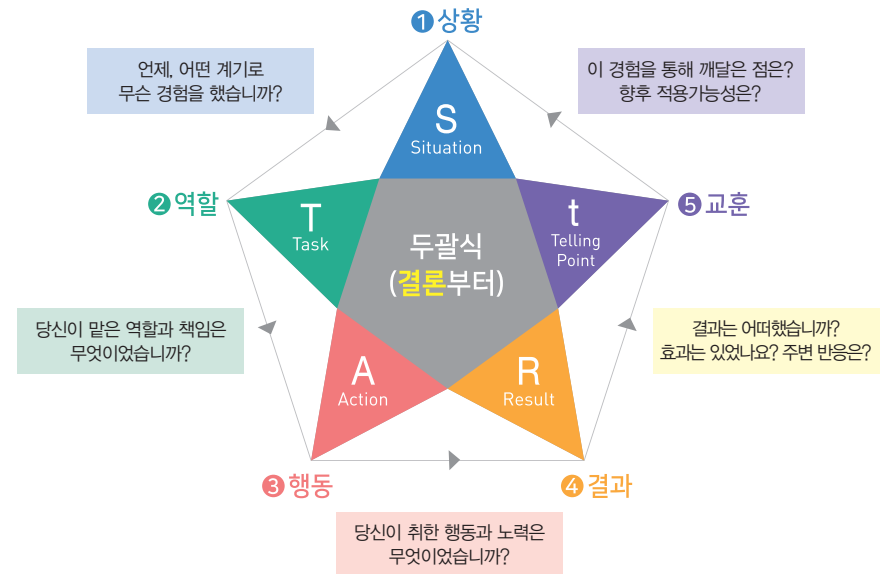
❶ 상황

언제, 어떤 계기로 무슨 경험을 했습니까?

이 경험을 통해 깨달은 점은? 향후 적용가능성은?

S
Situation

❷ 역할

T
Task

두괄식
(결론부터)

t
Telling Point

❺ 교훈

당신이 맡은 역할과 책임은 무엇이었습니까?

결과는 어떠했습니까? 효과는 있었나요? 주변 반응은?

A
Action

R
Result

❸ 행동

❹ 결과

당신이 취한 행동과 노력은 무엇이었습니까?